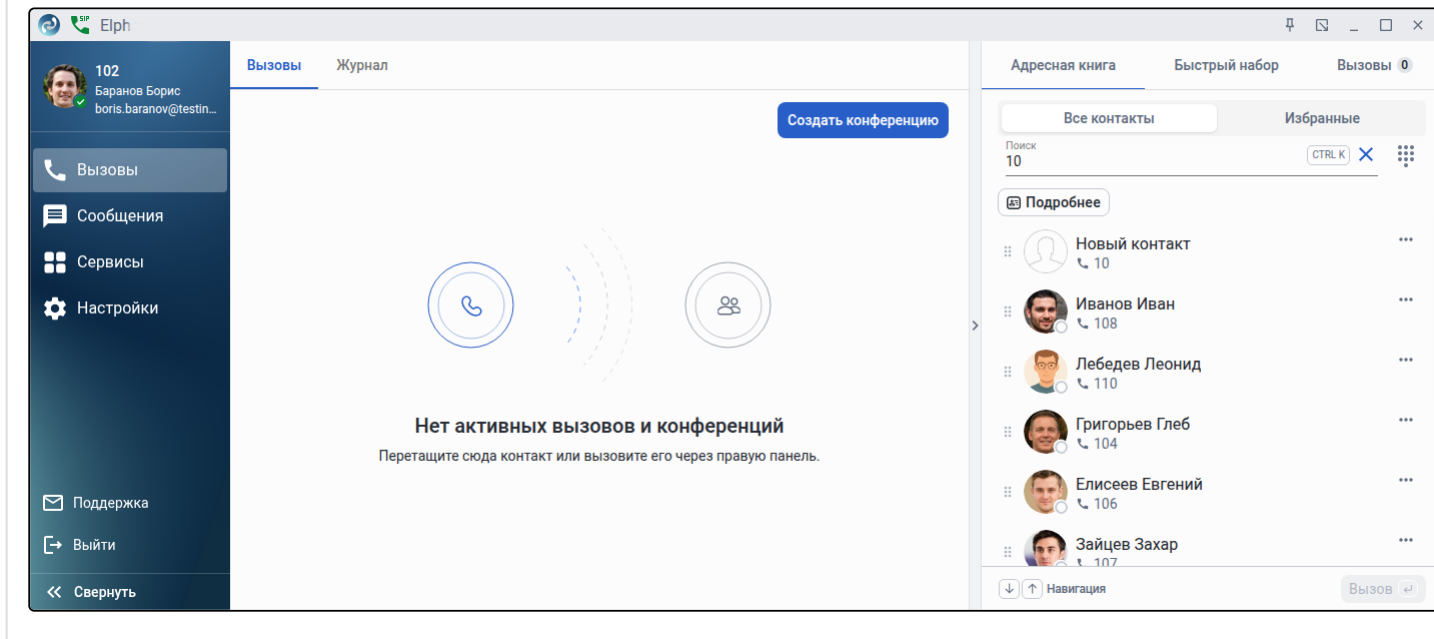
SIP Elph

102
Баранов Борис
boris.baranov@testin...

Вызовы
Сообщения
Сервисы
Настройки

Поддержка
Выйти
Свернуть

Вызовы Журнал

Создать конференцию

Нет активных вызовов и конференций
Перетащите сюда контакт или вызовите его через правую панель.

Адресная книга Быстрый набор Вызовы 0

Все контакты Избранные

Поиск
10
CTRL K

Подробнее

Новый контакт
10

Иванов Иван
108

Лебедев Леонид
110

Григорьев Глеб
104

Елисеев Евгений
106

Зайцев Захар
107

Навигация

Вызов